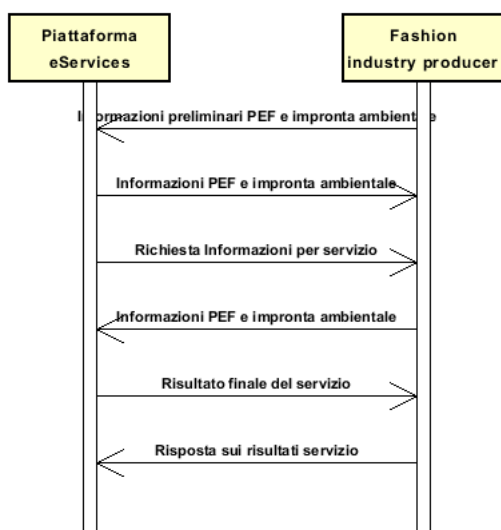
Piattaforma eServices

Fashion industry producer

Informazioni preliminari PEF e impronta ambientale

Informazioni PEF e impronta ambientale

Richiesta Informazioni per servizio

Informazioni PEF e impronta ambientale

Risultato finale del servizio

Risposta sui risultati servizio